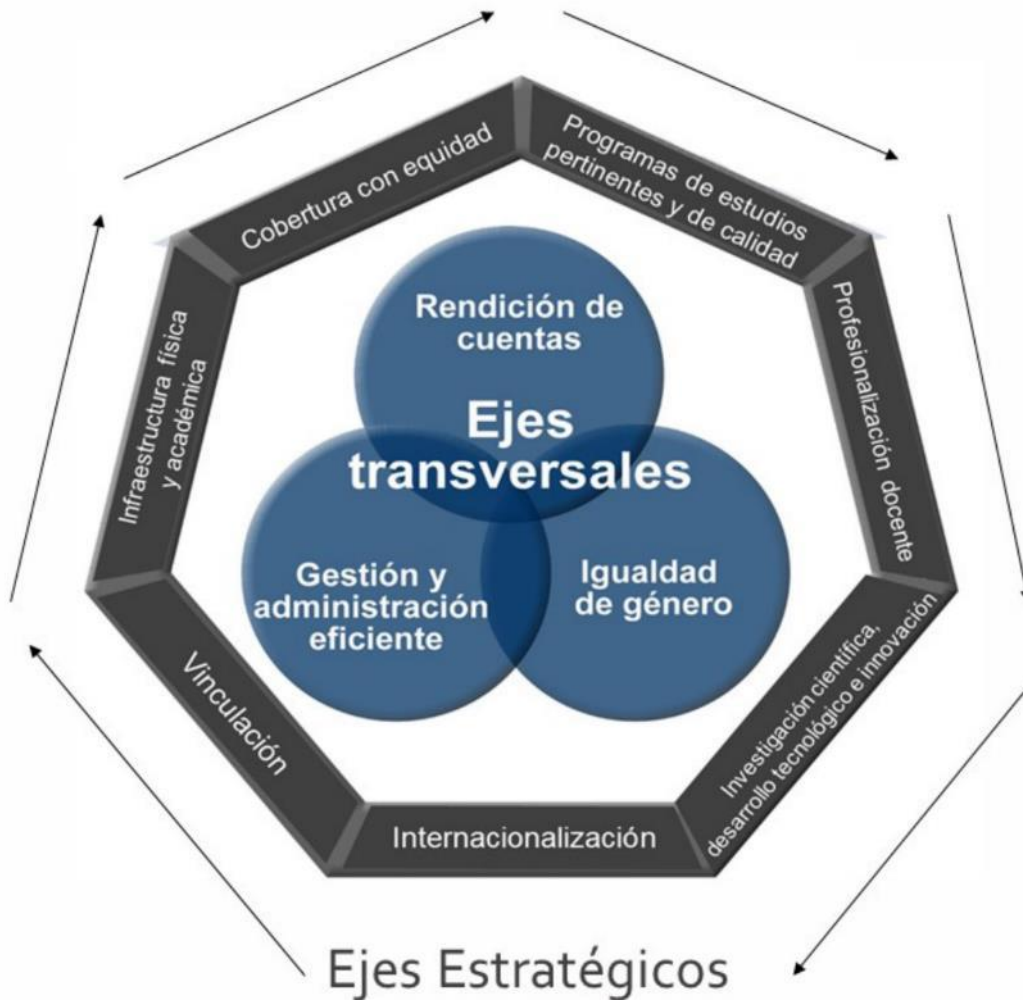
Cobertura con equidad

Programas de estudios pertinentes y de calidad

Profesionalización docente

Investigación científica, desarrollo tecnológico e innovación

Internacionalización

Vinculación

Infraestructura física y académica

Rendición de cuentas

Ejes transversales

Gestión y administración eficiente

Igualdad de género

Ejes Estratégicos